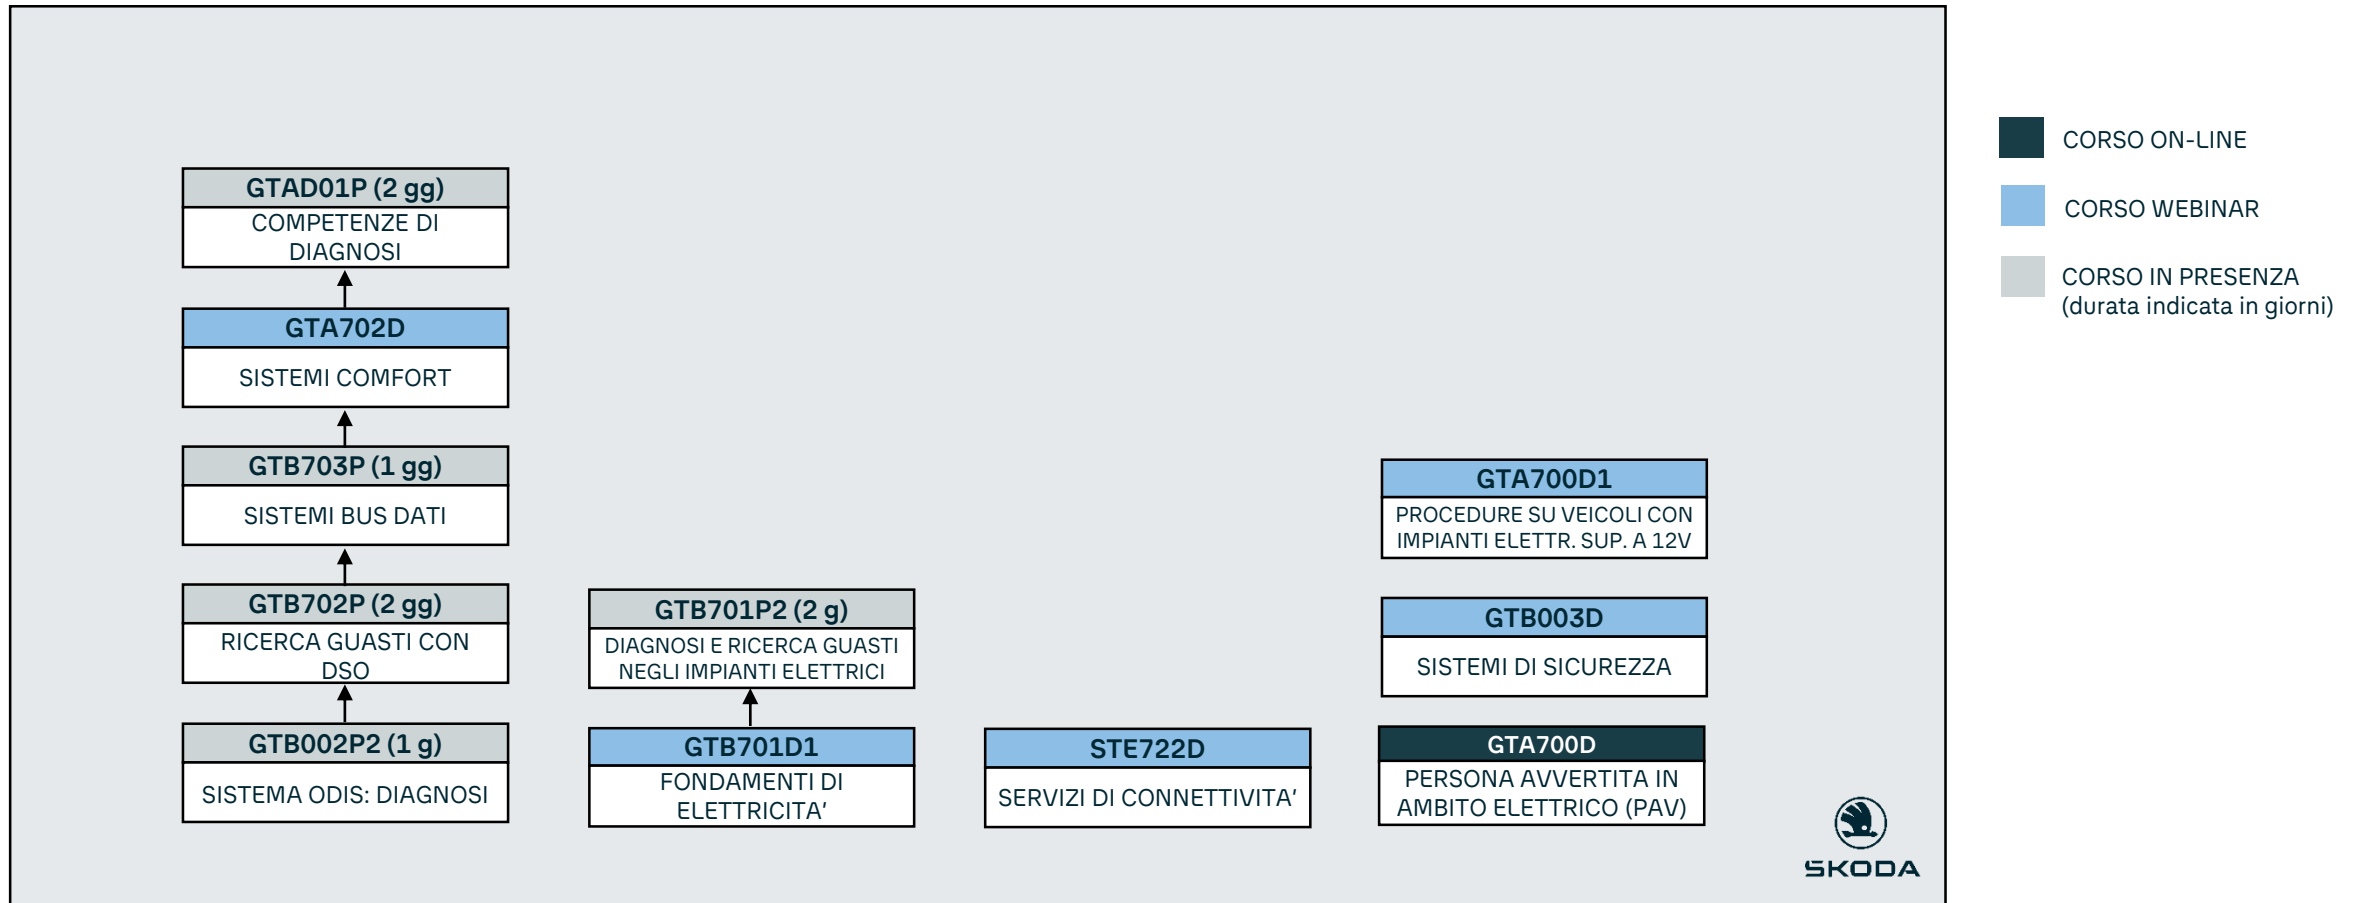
GTAD01P (2 gg)
COMPETENZE DI DIAGNOSI

GTA702D
SISTEMI COMFORT

GTB703P (1 gg)
SISTEMI BUS DATI

GTB702P (2 gg)
RICERCA GUASTI CON DSO

GTB002P2 (1 g)
SISTEMA ODIS: DIAGNOSI

GTB701P2 (2 g)
DIAGNOSI E RICERCA GUASTI NEGLI IMPIANTI ELETTRICI

GTB701D1
FONDAMENTI DI ELETTRICITA'

STE722D
SERVIZI DI CONNETTIVITA'

GTA700D1
PROCEDURE SU VEICOLI CON IMPIANTI ELETTR. SUP. A 12V

GTB003D
SISTEMI DI SICUREZZA

GTA700D
PERSONA AVVERTITA IN AMBITO ELETTRICO (PAV)

ŠKODA

CORSO ON-LINE

CORSO WEBINAR

CORSO IN PRESENZA
(durata indicata in giorni)